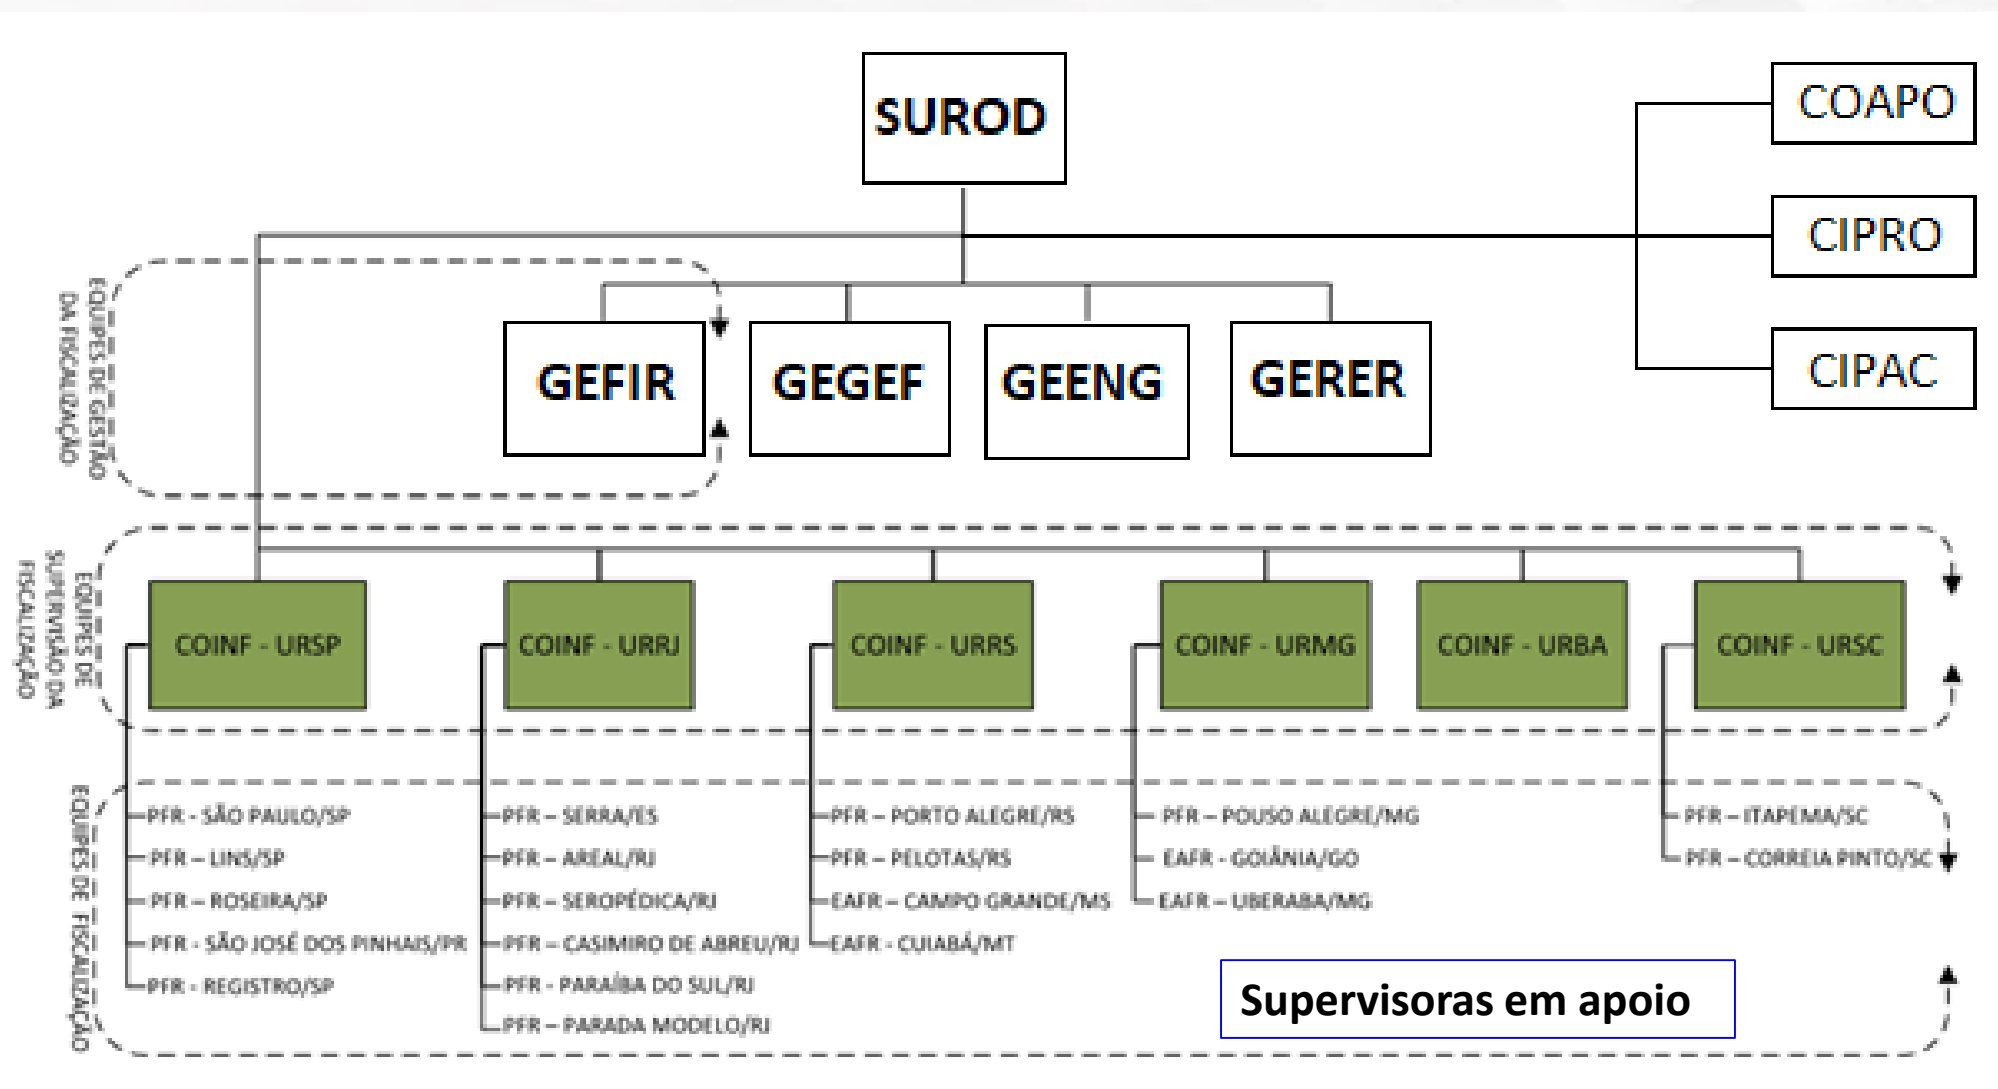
SUROD

COAPO

CIPRO

CIPAC

EQUIPES DE GESTÃO DA FISCALIZAÇÃO

GEFIR

GEGEF

GEENG

GERER

EQUIPES DE SUPERVISÃO DA FISCALIZAÇÃO

COINF - URSP

COINF - URRJ

COINF - URRS

COINF - URMG

COINF - URBA

COINF - URSC

EQUIPES DE FISCALIZAÇÃO

PFR - SÃO PAULO/SP
PFR – LINS/SP
PFR – ROSEIRA/SP
PFR - SÃO JOSÉ DOS PINHAIS/PR
PFR - REGISTRO/SP

PFR – SERRA/ES
PFR – AREAL/RJ
PFR – SEROPÉDICA/RJ
PFR – CASIMIRO DE ABREU/RJ
PFR – PARAÍBA DO SUL/RJ
PFR – PARADA MODELO/RJ

PFR – PORTO ALEGRE/RS
PFR – PELOTAS/RS
EAFR – CAMPO GRANDE/MS
EAFR - CUIABÁ/MT

PFR – POUSO ALEGRE/MG
EAFR - GOIÂNIA/GO
EAFR – UBERABA/MG

PFR – ITAPEMA/SC
PFR – CORREIA PINTO/SC

Supervisoras em apoio